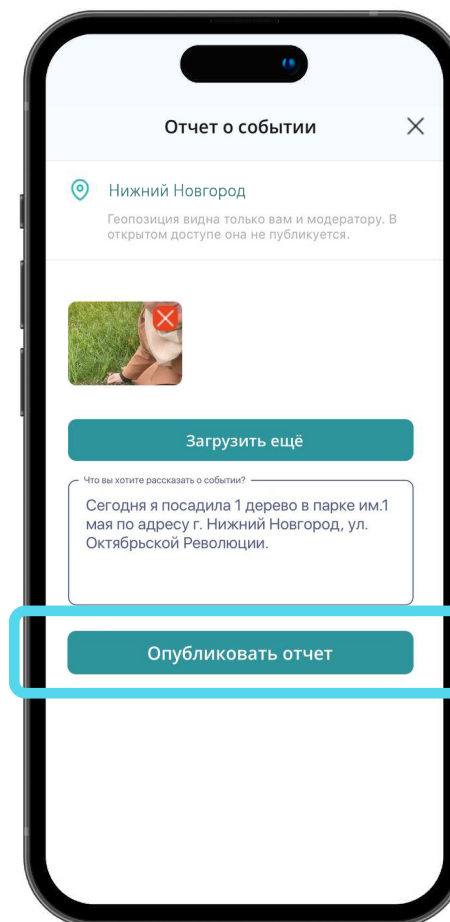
Отчет о событии

Нижний Новгород

Геопозиция видна только вам и модератору. В открытом доступе она не публикуется.

Загрузить ещё

Что вы хотите рассказать о событии?

Сегодня я посадила 1 дерево в парке им.1 мая по адресу г. Нижний Новгород, ул. Октябрьской Революции.

Опубликовать отчет